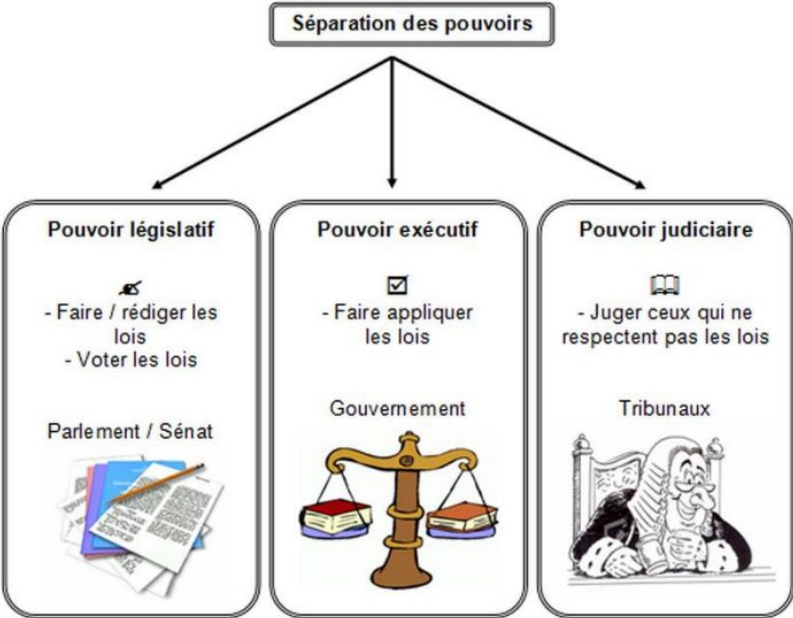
Séparation des pouvoirs

Pouvoir législatif

- Faire / rédiger les lois
- Voter les lois

Parlement / Sénat

Pouvoir exécutif

- Faire appliquer les lois

Gouvernement

Pouvoir judiciaire

- Juger ceux qui ne respectent pas les lois

Tribunaux